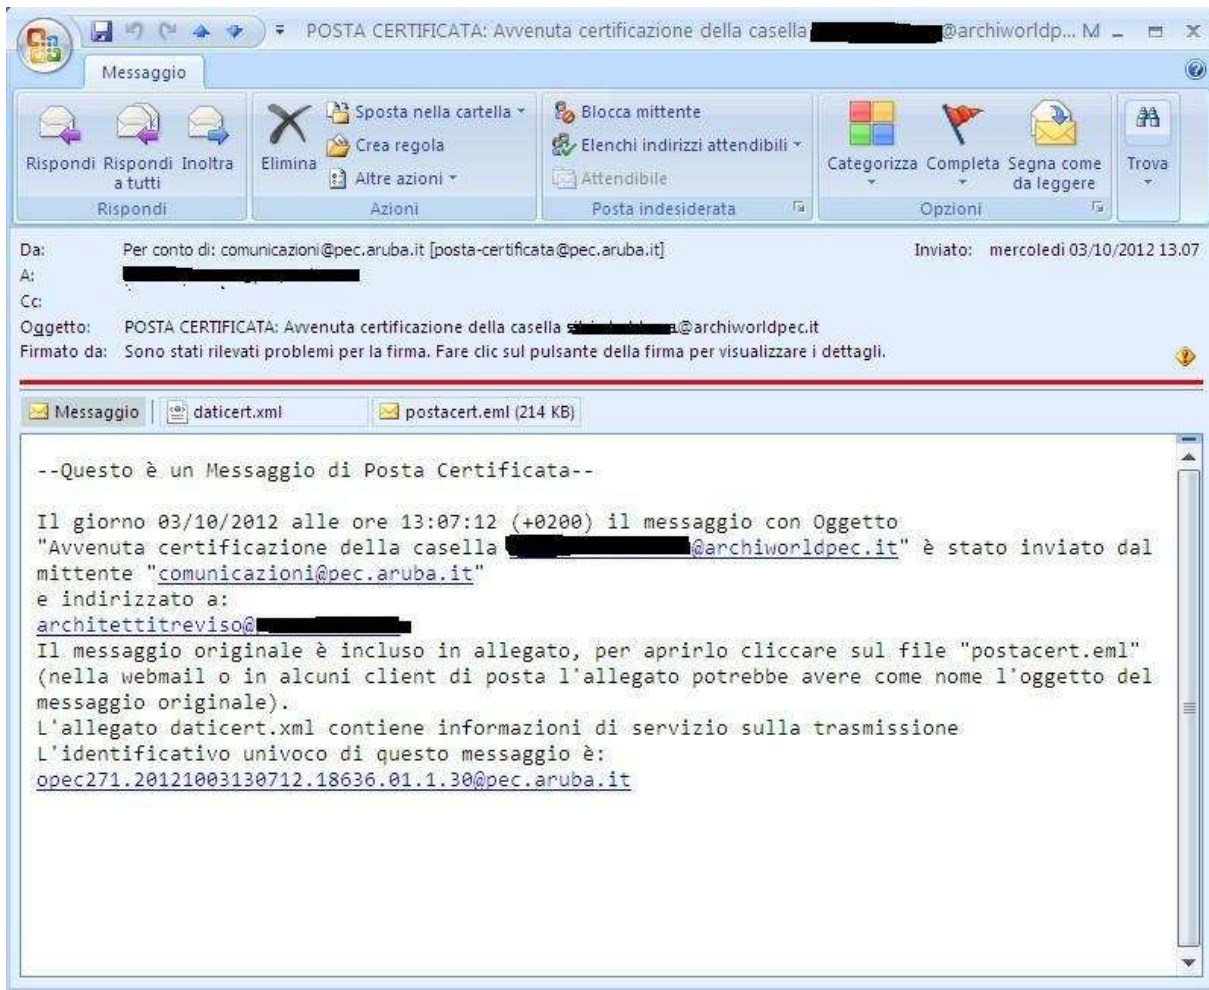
POSTA CERTIFICATA: Avvenuta certificazione della casella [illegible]@archiworldp... M

Messaggio

Rispondi Rispondi a tutti Inoltra
Rispondi

Elimina
Sposta nella cartella
Crea regola
Altre azioni
Azioni

Blocca mittente
Elenchi indirizzi attendibili
Attendibile
Posta indesiderata

Categorizza Completa Segna come da leggere
Opzioni

Trova

Da: Per conto di: comunicazioni@pec.aruba.it [posta-certificata@pec.aruba.it]
Inviato: mercoledì 03/10/2012 13.07
A: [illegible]
Cc:
Oggetto: POSTA CERTIFICATA: Avvenuta certificazione della casella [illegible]a@archiworldpec.it
Firmato da: Sono stati rilevati problemi per la firma. Fare clic sul pulsante della firma per visualizzare i dettagli.

Messaggio | daticert.xml | postacert.eml (214 KB)

--Questo è un Messaggio di Posta Certificata--

Il giorno 03/10/2012 alle ore 13:07:12 (+0200) il messaggio con Oggetto "Avvenuta certificazione della casella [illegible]@archiworldpec.it" è stato inviato dal mittente "comunicazioni@pec.aruba.it"
e indirizzato a:
architettitreviso@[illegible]
Il messaggio originale è incluso in allegato, per aprirlo cliccare sul file "postacert.eml" (nella webmail o in alcuni client di posta l'allegato potrebbe avere come nome l'oggetto del messaggio originale).
L'allegato daticert.xml contiene informazioni di servizio sulla trasmissione
L'identificativo univoco di questo messaggio è:
opec271.20121003130712.18636.01.1.30@pec.aruba.it